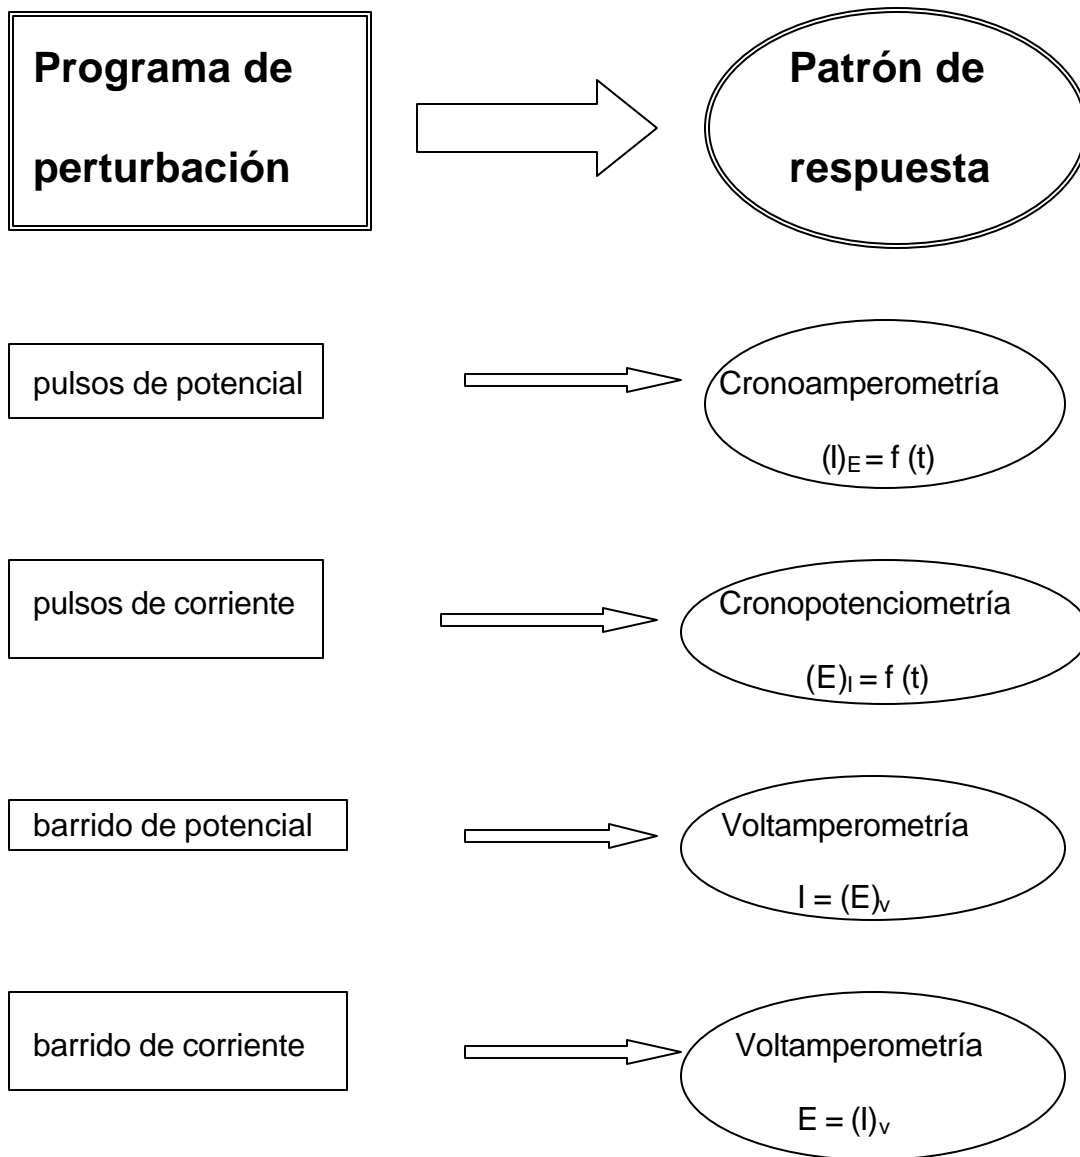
Programa de perturbación

Patrón de respuesta

pulsos de potencial

Cronoamperometría

$(I)_E = f(t)$

pulsos de corriente

Cronopotenciometría

$(E)_I = f(t)$

barrido de potencial

Voltamperometría

$I = (E)_v$

barrido de corriente

Voltamperometría

$E = (I)_v$